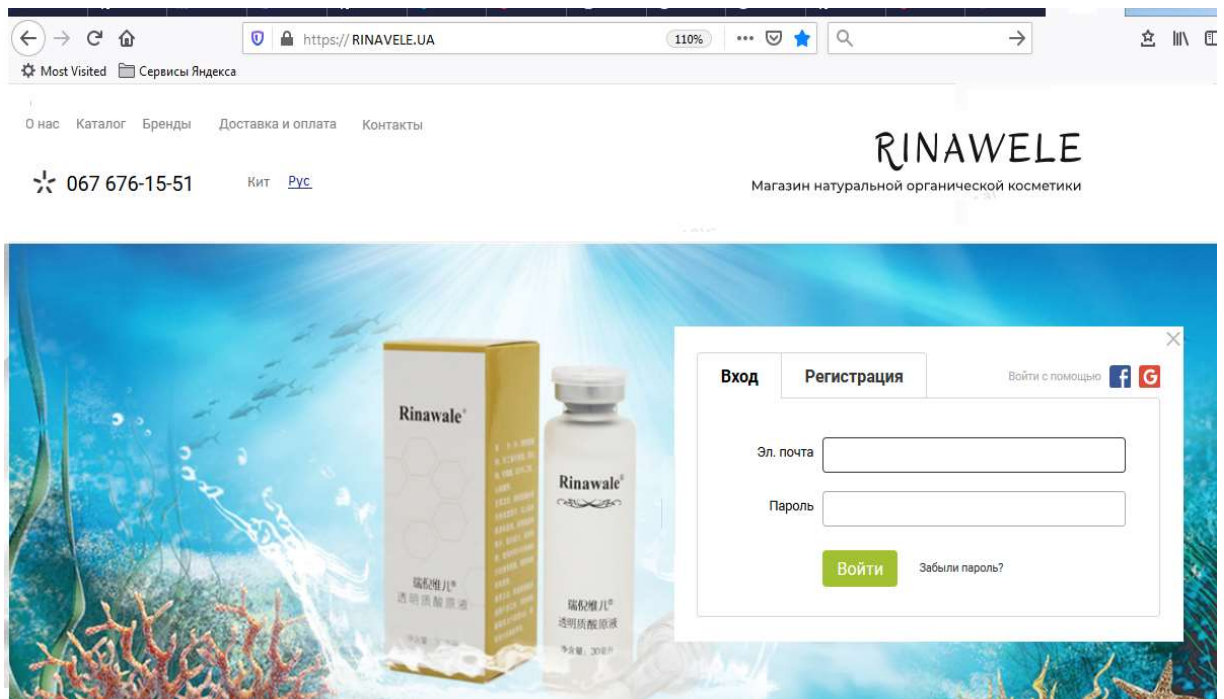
https:// RINAVELE.UA
110%
Most Visited Сервисы Яндекса

О нас Каталог Бренды Доставка и оплата Контакты

067 676-15-51 Кит Рус

RINAWELE
Магазин натуральной органической косметики

Rinawale®
瑞妮维儿®
透明质酸原液

Rinawale®
瑞妮维儿®
透明质酸原液
净含量: 30毫升

Вход Регистрация
Войти с помощью

Эл. почта
Пароль
Войти
Забыли пароль?